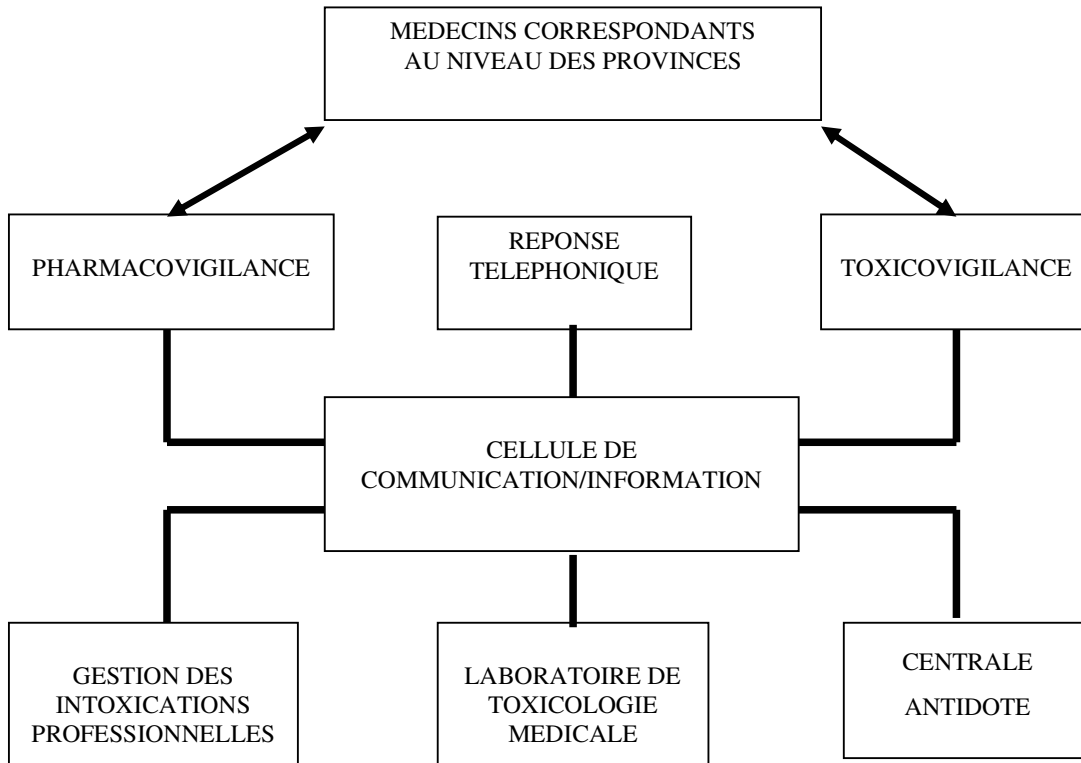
MEDECINS CORRESPONDANTS
AU NIVEAU DES PROVINCES

PHARMACOVIGILANCE

REPONSE
TELEPHONIQUE

TOXICOVIGILANCE

CELLULE DE
COMMUNICATION/INFORMATION

GESTION DES
INTOXICATIONS
PROFESSIONNELLES

LABORATOIRE DE
TOXICOLOGIE
MEDICALE

CENTRALE
ANTIDOTE